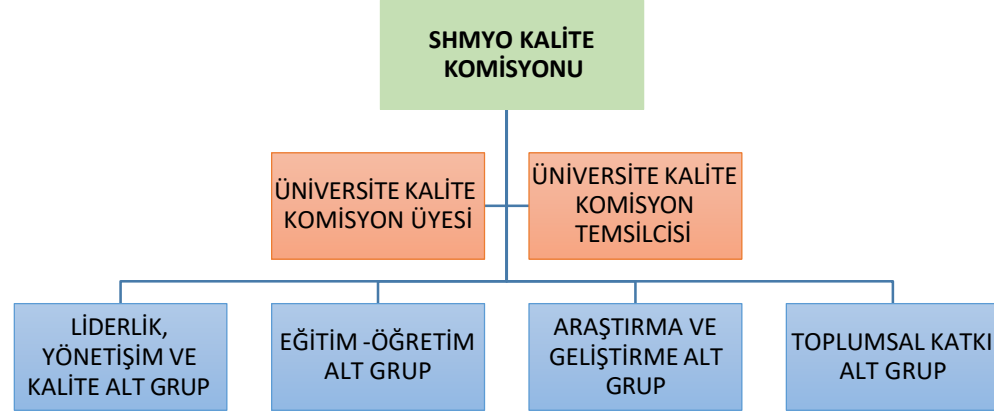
SHMYO KALİTE KOMİSYONU

ÜNİVERSİTE KALİTE KOMİSYON ÜYESİ

ÜNİVERSİTE KALİTE KOMİSYON TEMSİLCİSİ

LİDERLİK, YÖNETİŞİM VE KALİTE ALT GRUP

EĞİTİM -ÖĞRETİM ALT GRUP

ARAŞTIRMA VE GELİŞTİRME ALT GRUP

TOPLUMSAL KATKI ALT GRUP